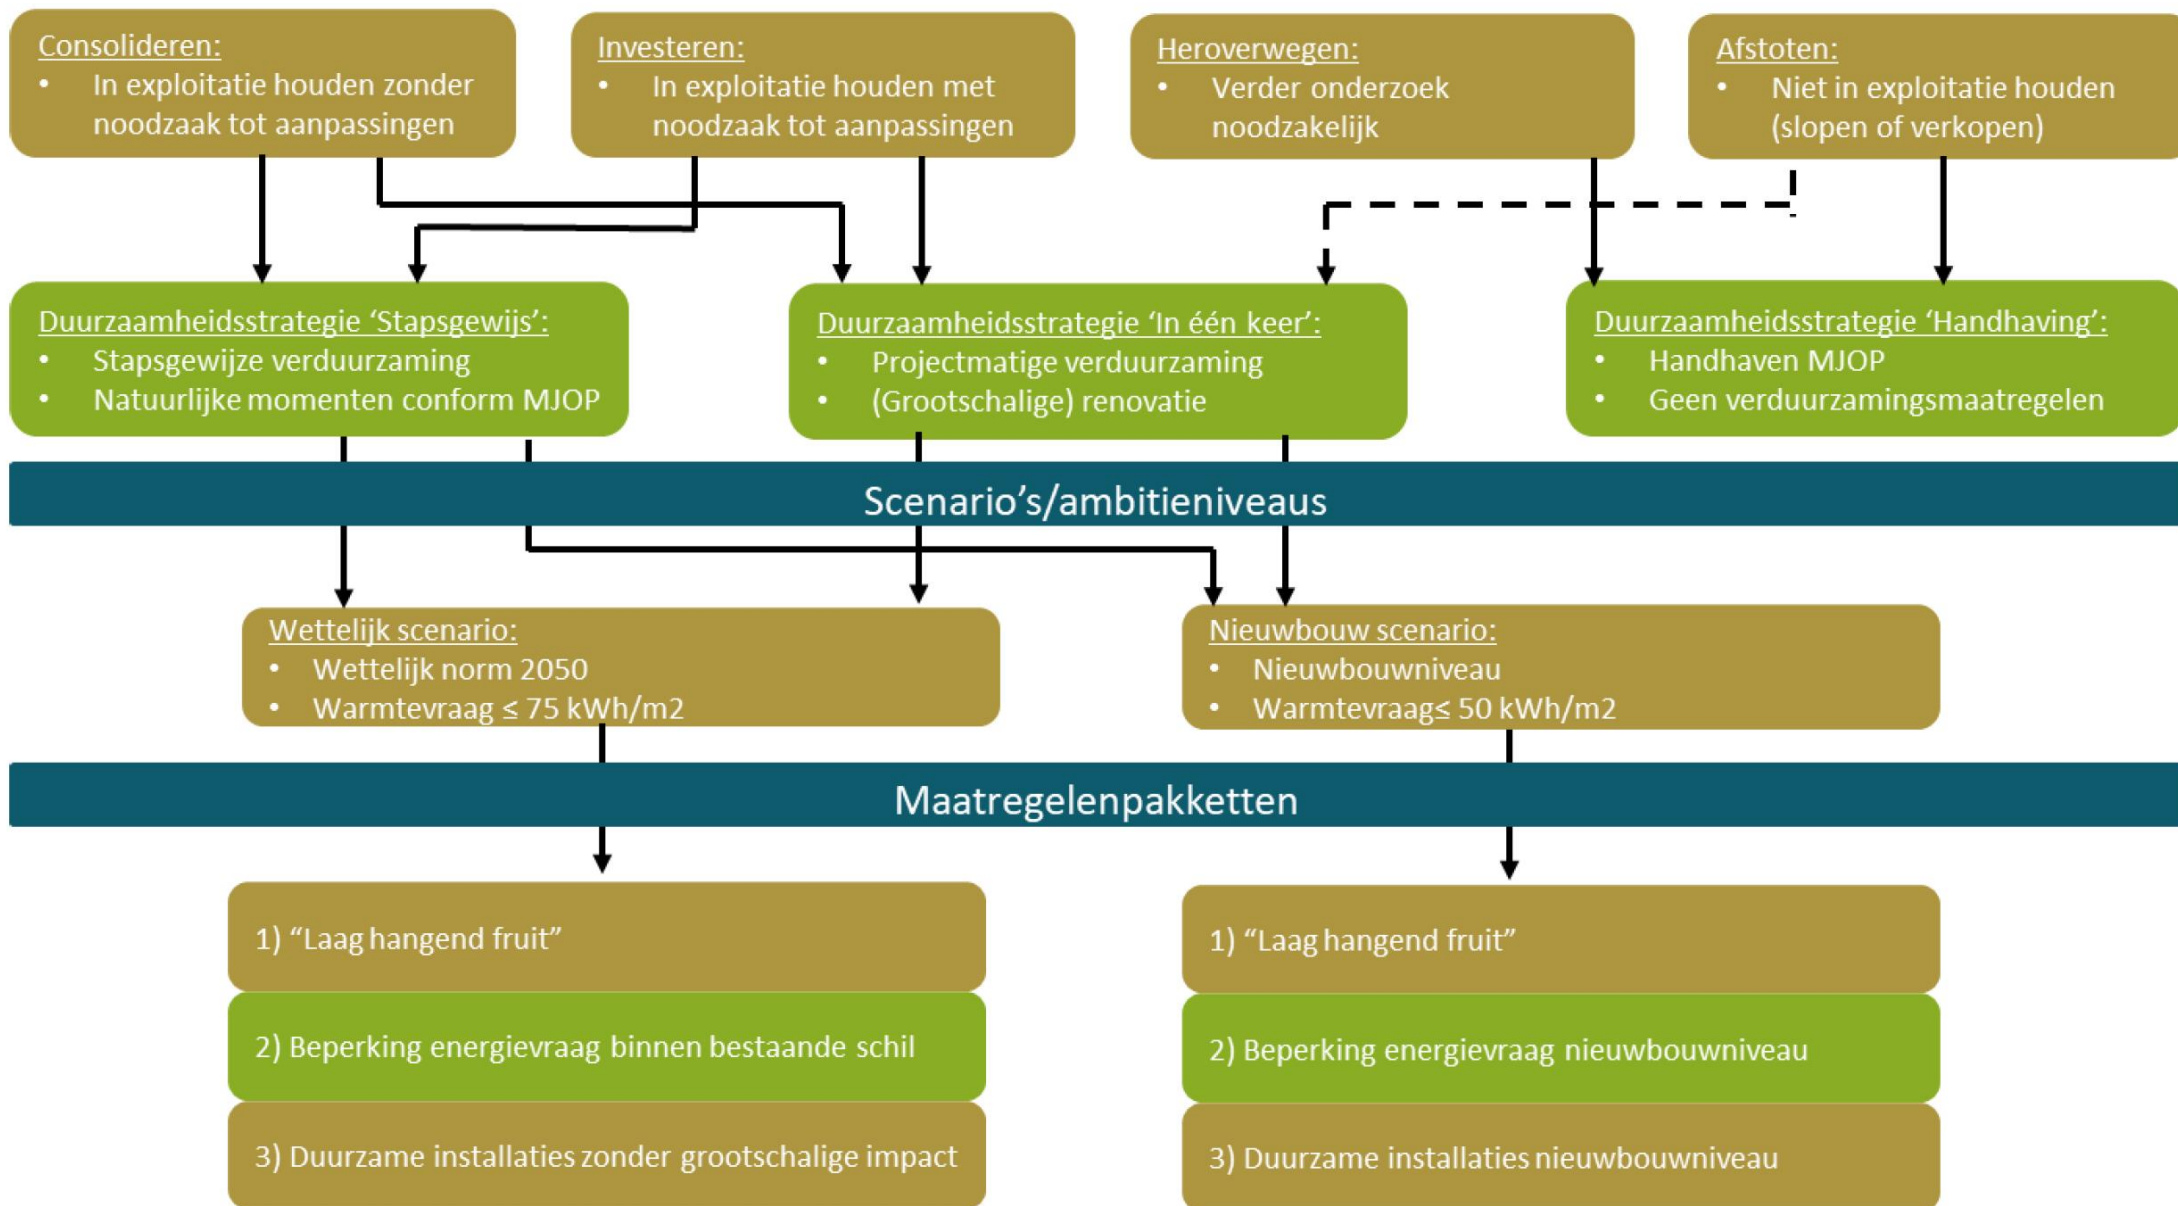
Consolideren:
• In exploitatie houden zonder noodzaak tot aanpassingen

Investeren:
• In exploitatie houden met noodzaak tot aanpassingen

Heroverwegen:
• Verder onderzoek noodzakelijk

Afstoten:
• Niet in exploitatie houden (slopen of verkopen)

Duurzaamheidsstrategie 'Stapsgewijs':
• Stapsgewijze verduurzaming
• Natuurlijke momenten conform MJOP

Duurzaamheidsstrategie 'In één keer':
• Projectmatige verduurzaming
• (Grootschalige) renovatie

Duurzaamheidsstrategie 'Handhaving':
• Handhaven MJOP
• Geen verduurzamingsmaatregelen

Scenario's/ambitieniveaus

Wettelijk scenario:
• Wettelijk norm 2050
• Warmtevraag ≤ 75 kWh/m2

Nieuwbouw scenario:
• Nieuwbouwniveau
• Warmtevraag≤ 50 kWh/m2

Maatregelenpakketten

1) "Laag hangend fruit"
2) Beperking energievraag binnen bestaande schil
3) Duurzame installaties zonder grootschalige impact

1) "Laag hangend fruit"
2) Beperking energievraag nieuwbouwniveau
3) Duurzame installaties nieuwbouwniveau